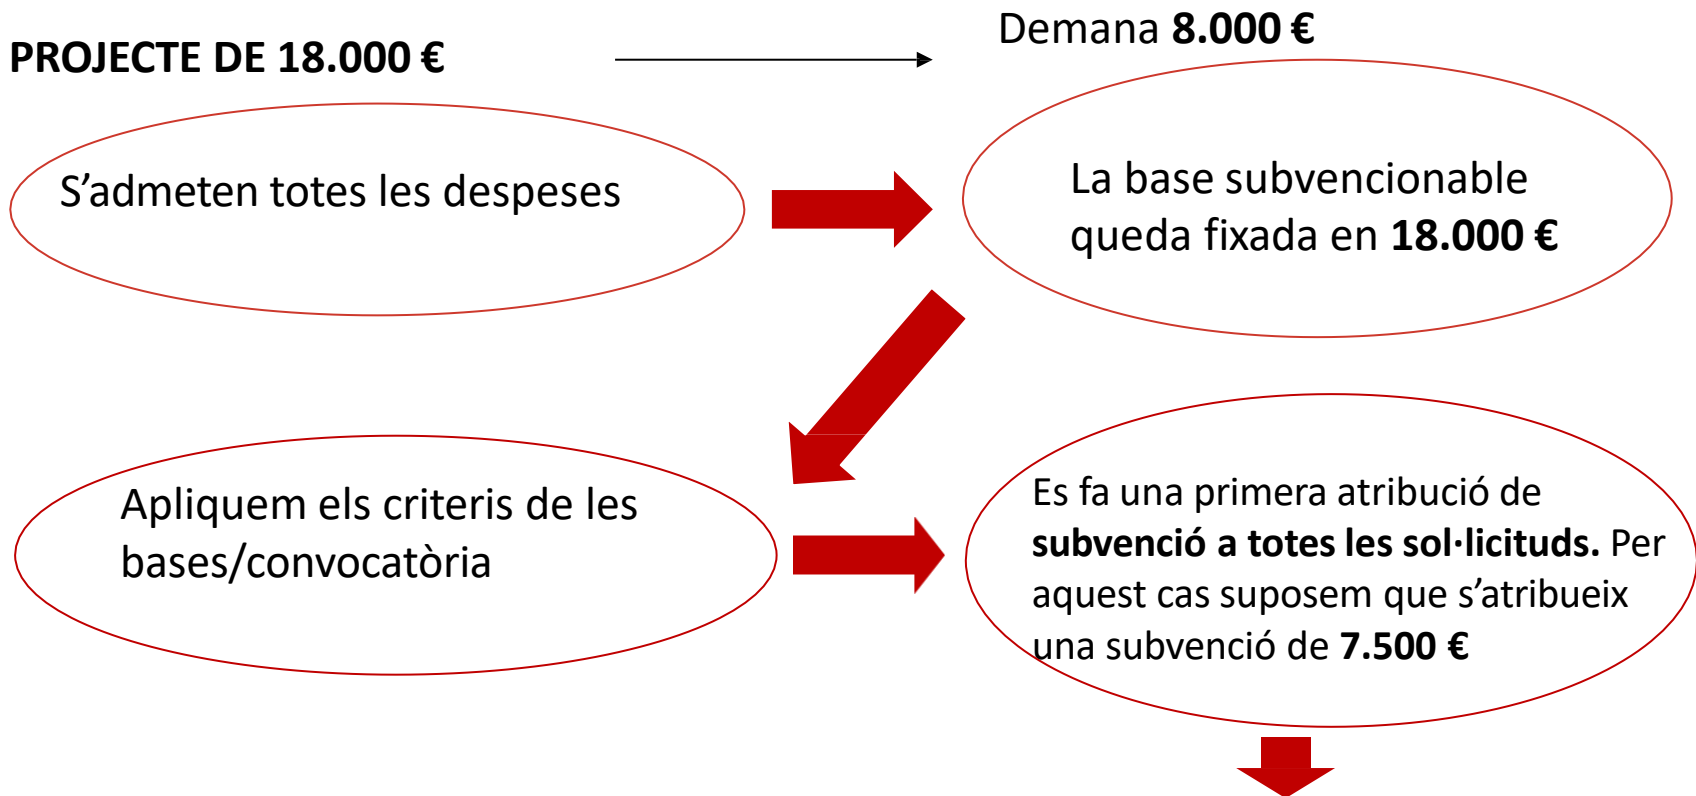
PROJECTE DE 18.000 €

Demana 8.000 €

S’admeten totes les despeses

La base subvencionable queda fixada en 18.000 €

Apliquem els criteris de les bases/convocatòria

Es fa una primera atribució de subvenció a totes les sol·licituds. Per aquest cas suposem que s’atribueix una subvenció de 7.500 €